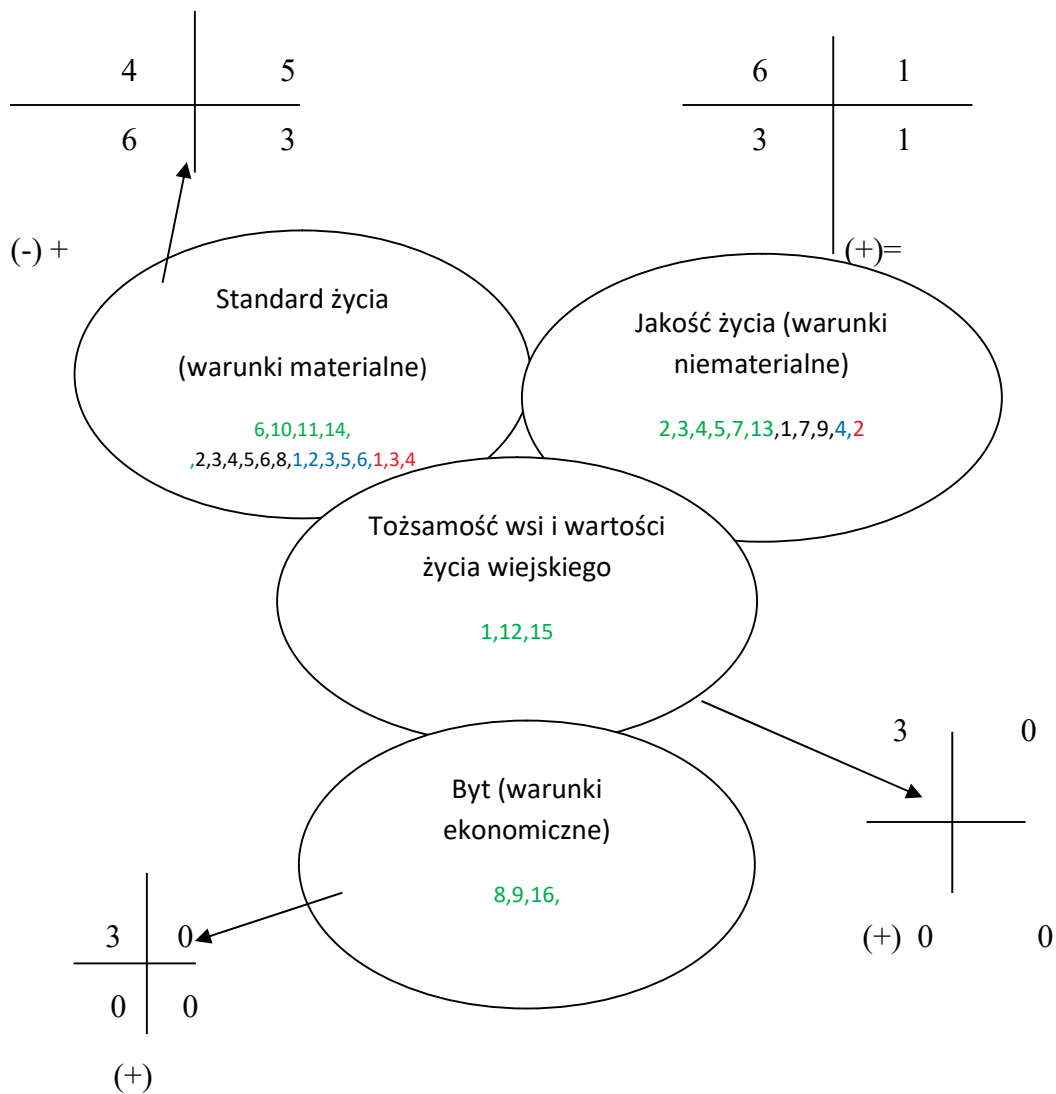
| 4 | 5 |
|---|---|
| 6 | 3 |

| 6 | 1 |
|---|---|
| 3 | 1 |

(-) +

(+)=

Standard życia

(warunki materialne)

6,10,11,14,
,2,3,4,5,6,8,1,2,3,5,6,1,3,4

Jakość życia (warunki niematerialne)

2,3,4,5,7,13,1,7,9,4,2

Tożsamość wsi i wartości życia wiejskiego

1,12,15

| 3 | 0 |
|---|---|
| 0 | 0 |

(+)

Byt (warunki ekonomiczne)

8,9,16,

| 3 | 0 |
|---|---|
| 0 | 0 |

(+)